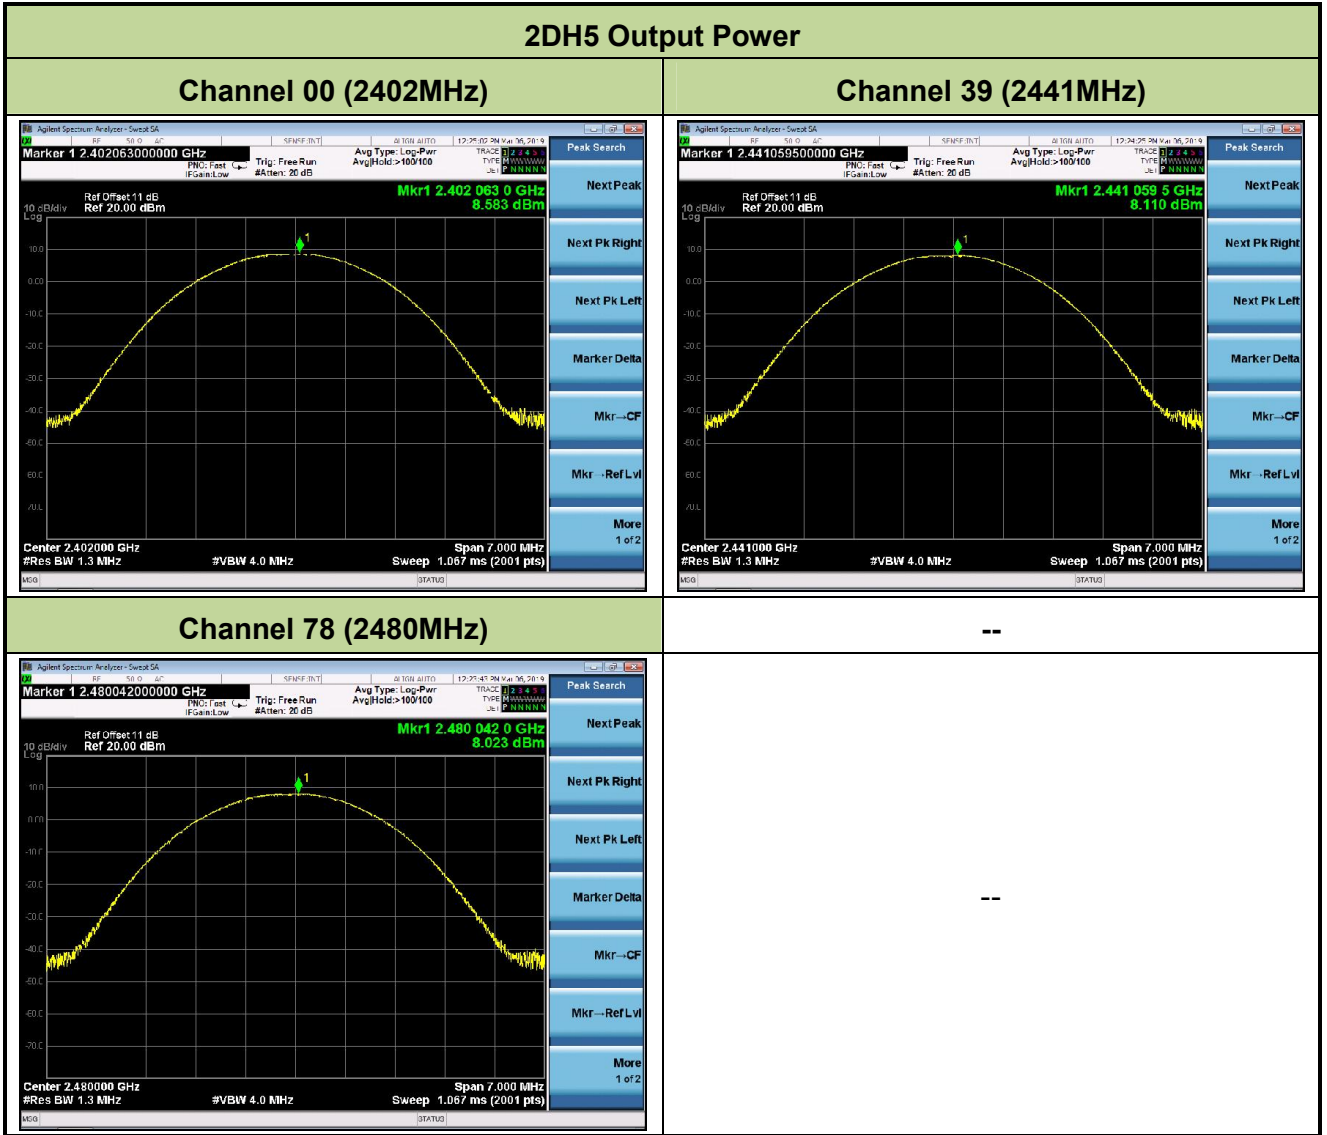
2DH5 Output Power

| Channel 00 (2402MHz) | Channel 39 (2441MHz) |
|---|---|
| Agilent Spectrum Analyzer - Swept SA<br>RF 50 Ω AC SENSE:INT ALIGN AUTO 12:25:02 PM Mar 06, 2019<br>Marker 1 2.402063000000 GHz<br>PNO: Fast IFGain:Low Trig: Free Run #Atten: 20 dB<br>Avg Type: Log-Pwr Avg\|Hold:>100/100<br>TRACE 1 2 3 4 5 6 TYPE M DET P N N N N N<br>Ref Offset 11 dB<br>10 dB/div Ref 20.00 dBm<br>Log<br>Mkr1 2.402 063 0 GHz<br>8.583 dBm<br>10.0 0.00 -10.0 -20.0 -30.0 -40.0 -50.0 -60.0 -70.0<br>1<br>Center 2.402000 GHz<br>#Res BW 1.3 MHz #VBW 4.0 MHz<br>Span 7.000 MHz<br>Sweep 1.067 ms (2001 pts)<br>MSG STATUS<br>Peak Search<br>Next Peak<br>Next Pk Right<br>Next Pk Left<br>Marker Delta<br>Mkr→CF<br>Mkr→Ref Lvl<br>More 1 of 2 | Agilent Spectrum Analyzer - Swept SA<br>RF 50 Ω AC SENSE:INT ALIGN AUTO 12:24:25 PM Mar 06, 2019<br>Marker 1 2.441059500000 GHz<br>PNO: Fast IFGain:Low Trig: Free Run #Atten: 20 dB<br>Avg Type: Log-Pwr Avg\|Hold:>100/100<br>TRACE 1 2 3 4 5 6 TYPE M DET P N N N N N<br>Ref Offset 11 dB<br>10 dB/div Ref 20.00 dBm<br>Log<br>Mkr1 2.441 059 5 GHz<br>8.110 dBm<br>10.0 0.00 -10.0 -20.0 -30.0 -40.0 -50.0 -60.0 -70.0<br>1<br>Center 2.441000 GHz<br>#Res BW 1.3 MHz #VBW 4.0 MHz<br>Span 7.000 MHz<br>Sweep 1.067 ms (2001 pts)<br>MSG STATUS<br>Peak Search<br>Next Peak<br>Next Pk Right<br>Next Pk Left<br>Marker Delta<br>Mkr→CF<br>Mkr→Ref Lvl<br>More 1 of 2 |
| Channel 78 (2480MHz) | -- |
| Agilent Spectrum Analyzer - Swept SA<br>RF 50 Ω AC SENSE:INT ALIGN AUTO 12:23:43 PM Mar 06, 2019<br>Marker 1 2.480042000000 GHz<br>PNO: Fast IFGain:Low Trig: Free Run #Atten: 20 dB<br>Avg Type: Log-Pwr Avg\|Hold:>100/100<br>TRACE 1 2 3 4 5 6 TYPE M DET P N N N N N<br>Ref Offset 11 dB<br>10 dB/div Ref 20.00 dBm<br>Log<br>Mkr1 2.480 042 0 GHz<br>8.023 dBm<br>10.0 0.00 -10.0 -20.0 -30.0 -40.0 -50.0 -60.0 -70.0<br>1<br>Center 2.480000 GHz<br>#Res BW 1.3 MHz #VBW 4.0 MHz<br>Span 7.000 MHz<br>Sweep 1.067 ms (2001 pts)<br>MSG STATUS<br>Peak Search<br>Next Peak<br>Next Pk Right<br>Next Pk Left<br>Marker Delta<br>Mkr→CF<br>Mkr→Ref Lvl<br>More 1 of 2 | -- |